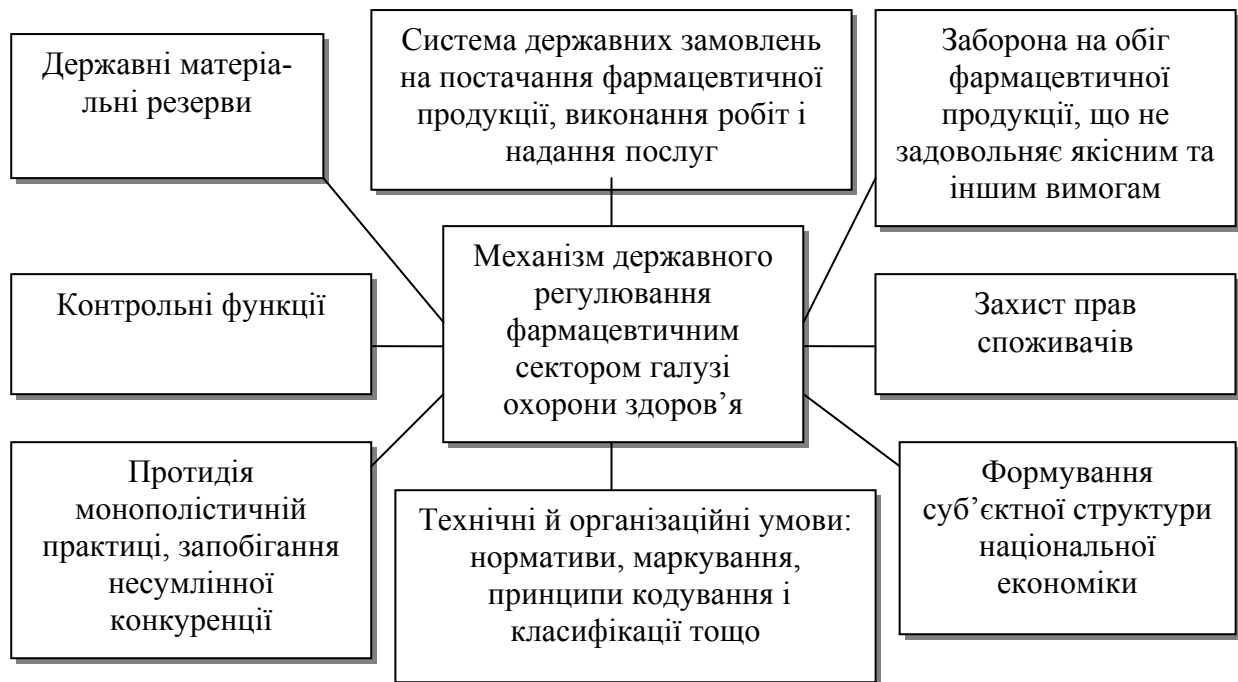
Державні матеріальні резерви

Система державних замовлень на постачання фармацевтичної продукції, виконання робіт і надання послуг

Заборона на обіг фармацевтичної продукції, що не задовольняє якісним та іншим вимогам

Контрольні функції

Механізм державного регулювання фармацевтичним сектором галузі охорони здоров’я

Захист прав споживачів

Протидія монополістичній практиці, запобігання несумлінної конкуренції

Технічні й організаційні умови: нормативи, маркування, принципи кодування і класифікації тощо

Формування суб’єктної структури національної економіки